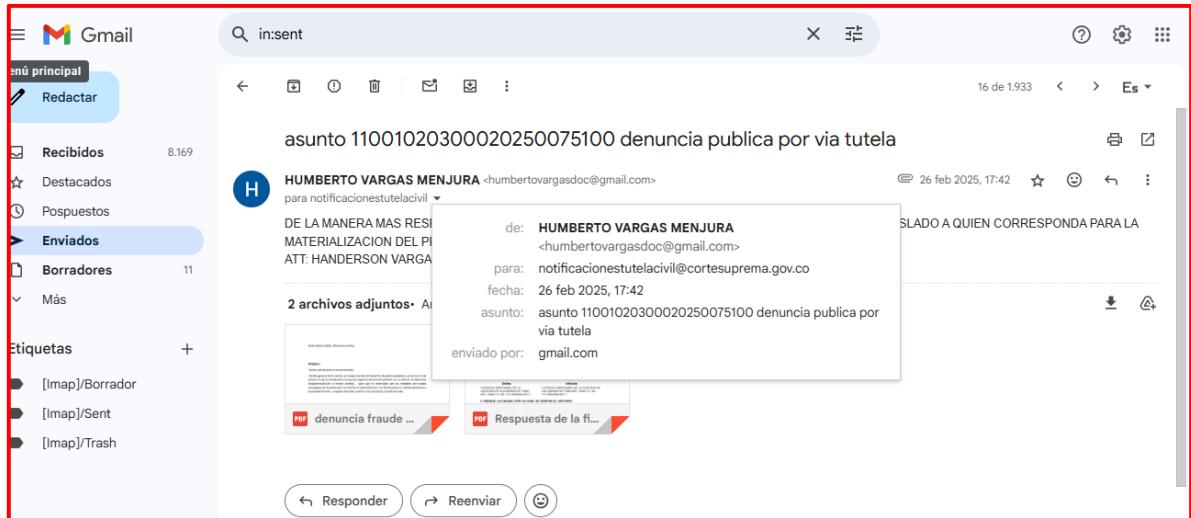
Gmail

in:sent

enú principal

Redactar

Recibidos 8.169
Destacados
Pospuestos
Enviados
Borradores 11
Más

Etiquetas +
[Imap]/Borrador
[Imap]/Sent
[Imap]/Trash

16 de 1.933 Es

asunto 11001020300020250075100 denuncia publica por via tutela

HUMBERTO VARGAS MENJURA <humbertovargasdoc@gmail.com>
para notificacionestutelacivil
26 feb 2025, 17:42

DE LA MANERA MAS RES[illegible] SLADO A QUIEN CORRESPONDA PARA LA MATERIALIZACION DEL P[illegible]
ATT: HANDERSON VARGA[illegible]

de: HUMBERTO VARGAS MENJURA <humbertovargasdoc@gmail.com>
para: notificacionestutelacivil@cortesuprema.gov.co
fecha: 26 feb 2025, 17:42
asunto: asunto 11001020300020250075100 denuncia publica por via tutela
enviado por: gmail.com

2 archivos adjuntos • An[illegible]

denuncia fraude ...
Respuesta de la fi...

Responder
Reenviar